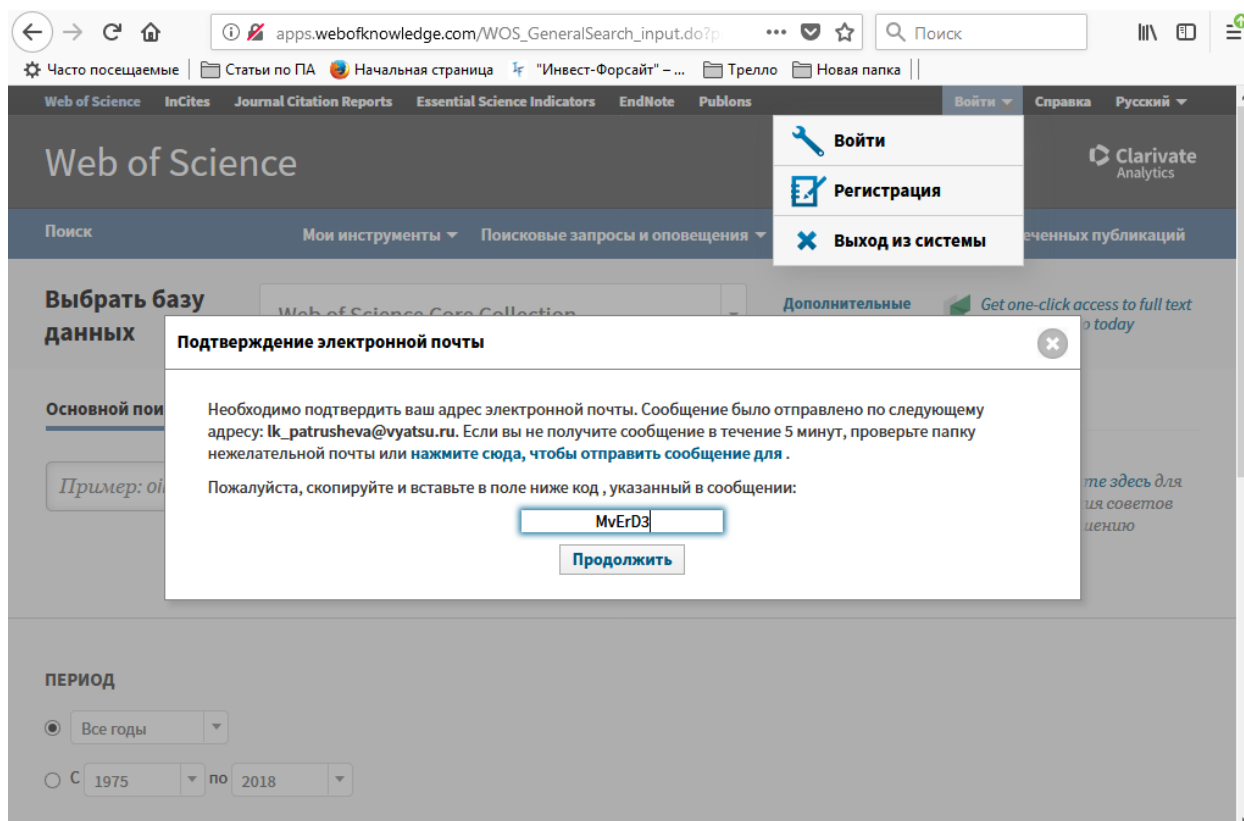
apps.webofknowledge.com/WOS_GeneralSearch_input.do?p

Поиск

Часто посещаемые | Статьи по ПА | Начальная страница | "Инвест-Форсайт" – ... | Трелло | Новая папка

Web of Science InCites Journal Citation Reports Essential Science Indicators EndNote Publons Войти Справка Русский

Web of Science

Войти
Регистрация
Выход из системы

Clarivate Analytics

Поиск Мои инструменты Поисковые запросы и оповещения ...еченных публикаций

Выбрать базу данных

Web of Science Core Collection

Дополнительные

Get one-click access to full text ...o today

Основной пои...

Пример: oi...

...те здесь для ...ия советов ...ению

Подтверждение электронной почты

Необходимо подтвердить ваш адрес электронной почты. Сообщение было отправлено по следующему адресу: lk_patrusheva@vyatsu.ru. Если вы не получите сообщение в течение 5 минут, проверьте папку нежелательной почты или нажмите сюда, чтобы отправить сообщение для .

Пожалуйста, скопируйте и вставьте в поле ниже код , указанный в сообщении:

MvErD3

Продолжить

ПЕРИОД

Все годы

С 1975 по 2018